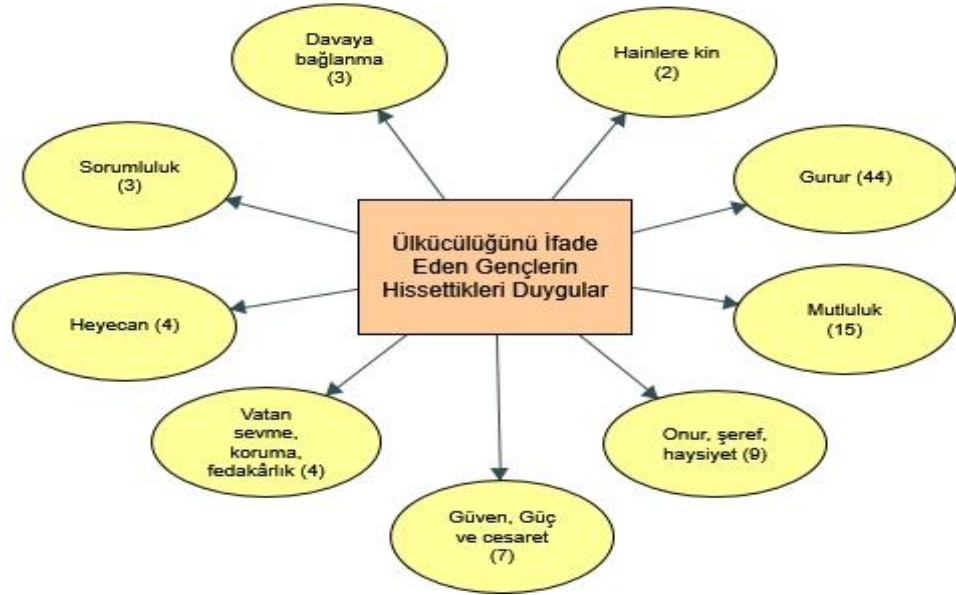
Ülkücülüğünü İfade Eden Gençlerin Hissettikleri Duygular

Davaya bağlanma (3)

Hainlere kin (2)

Gurur (44)

Mutluluk (15)

Onur, şeref, haysiyet (9)

Güven, Güç ve cesaret (7)

Vatan sevme, koruma, fedakârlık (4)

Heyecan (4)

Sorumluluk (3)